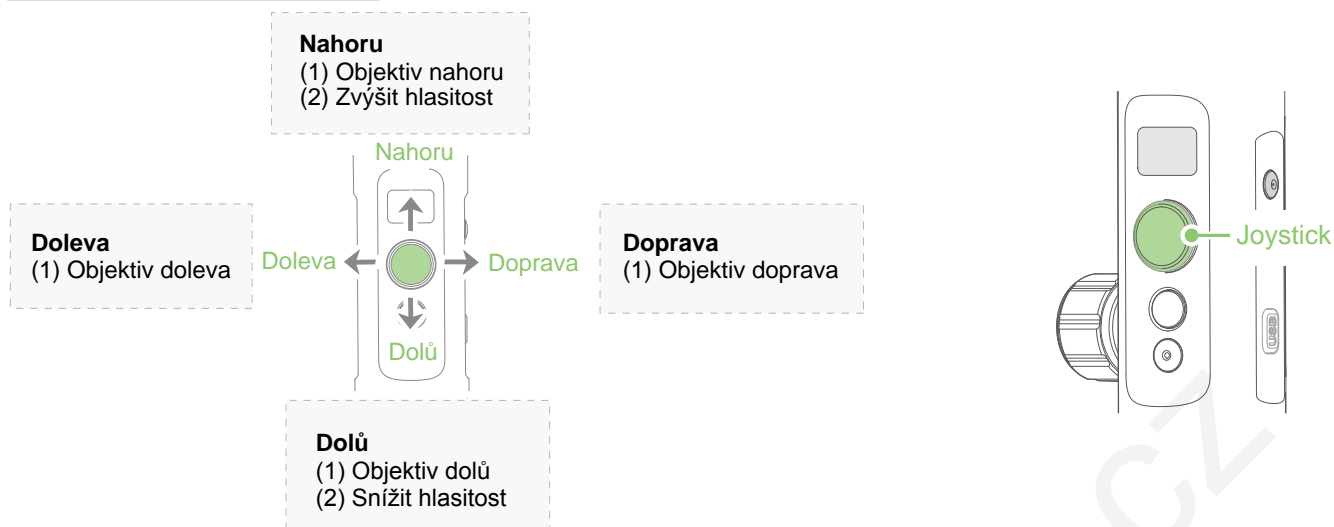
**Nahoru**
(1) Objektiv nahoru
(2) Zvýšit hlasitost

Nahoru

**Doleva**
(1) Objektiv doleva

Doleva

Doprava

**Doprava**
(1) Objektiv doprava

Dolů

**Dolů**
(1) Objektiv dolů
(2) Snížit hlasitost

Joystick

CZ